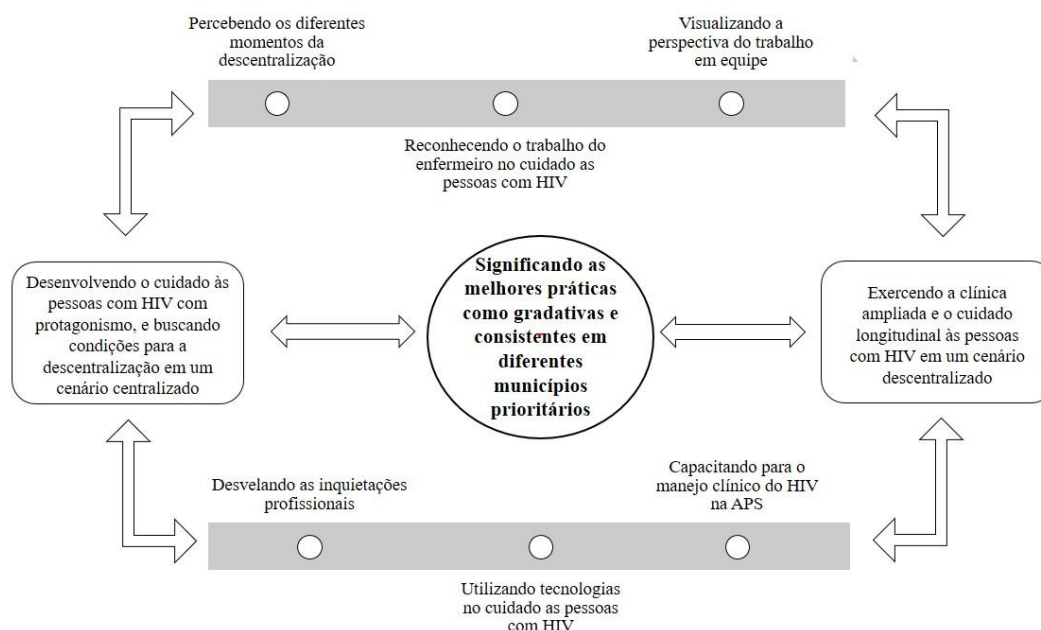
Percebendo os diferentes momentos da descentralização

Visualizando a perspectiva do trabalho em equipe

Reconhecendo o trabalho do enfermeiro no cuidado as pessoas com HIV

Desenvolvendo o cuidado às pessoas com HIV com protagonismo, e buscando condições para a descentralização em um cenário centralizado

Significando as melhores práticas como gradativas e consistentes em diferentes municípios prioritários

Exercendo a clínica ampliada e o cuidado longitudinal às pessoas com HIV em um cenário descentralizado

Desvelando as inquietações profissionais

Capacitando para o manejo clínico do HIV na APS

Utilizando tecnologias no cuidado as pessoas com HIV